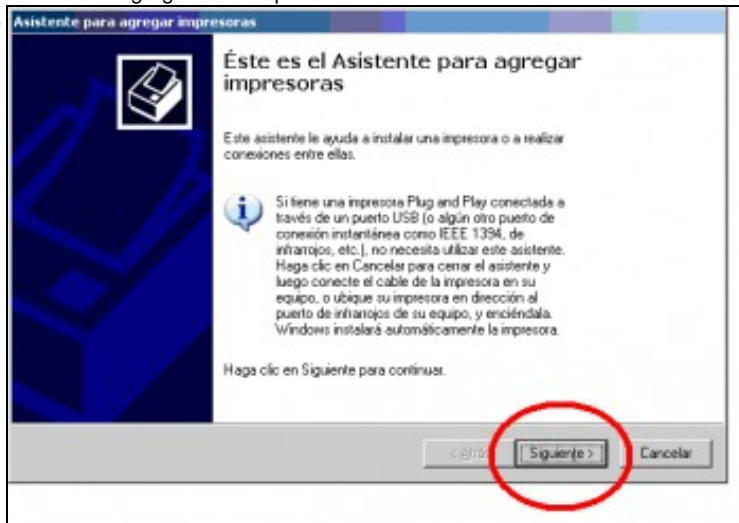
Asistente para agregar impresoras

Éste es el Asistente para agregar impresoras

Este asistente le ayuda a instalar una impresora o a realizar conexiones entre ellas.

Si tiene una impresora Plug and Play conectada a través de un puerto USB (o algún otro puerto de conexión instantánea como IEEE 1394, de infrarrojos, etc.), no necesita utilizar este asistente. Haga clic en Cancelar para cerrar el asistente y luego conecte el cable de la impresora en su equipo, o ubique su impresora en dirección al puerto de infrarrojos de su equipo, y enciéndala. Windows instalará automáticamente la impresora.

Haga clic en Siguiente para continuar.

< Atrás

Siguiente >

Cancelar